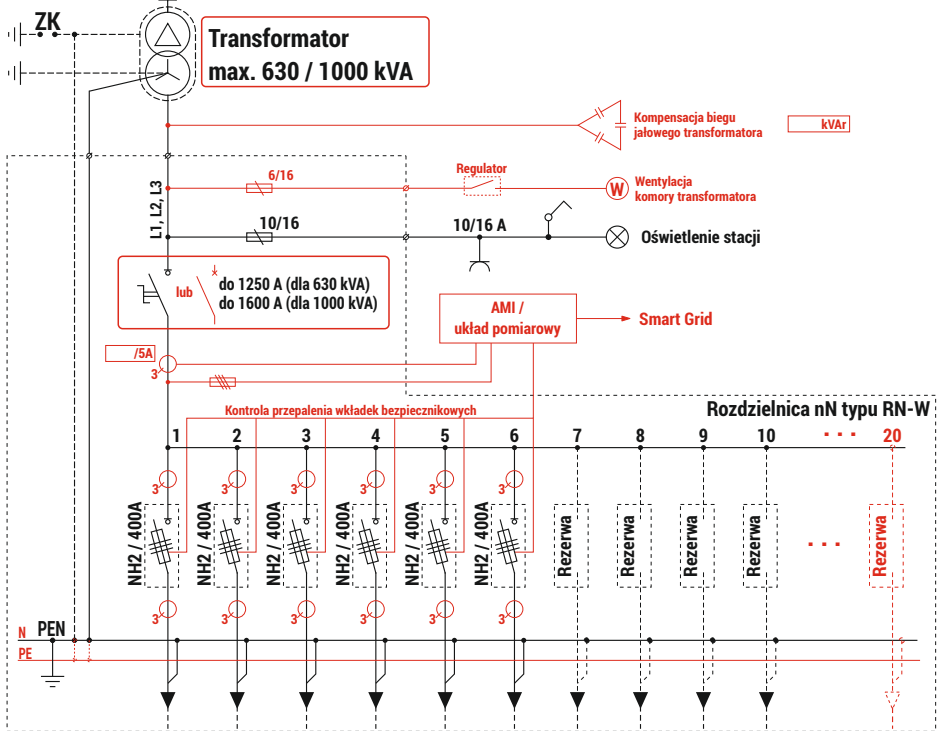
ZK

Transformator
max. 630 / 1000 kVA

Kompensacja biegu jałowego transformatora

kVAr

L1, L2, L3

6/16

Regulator

W

Wentylacja komory transformatora

10/16

10/16 A

Oświetlenie stacji

lub

do 1250 A (dla 630 kVA)
do 1600 A (dla 1000 kVA)

AMI / układ pomiarowy

Smart Grid

/5A

3

Kontrola przepalenia wkładek bezpiecznikowych

Rozdzielnica nN typu RN-W

1 2 3 4 5 6 7 8 9 10 · · · 20

3 3 3 3 3 3

NH2 / 400A NH2 / 400A NH2 / 400A NH2 / 400A NH2 / 400A NH2 / 400A

Rezerwa Rezerwa Rezerwa Rezerwa · · · Rezerwa

3 3 3 3 3 3

N

PEN

PE